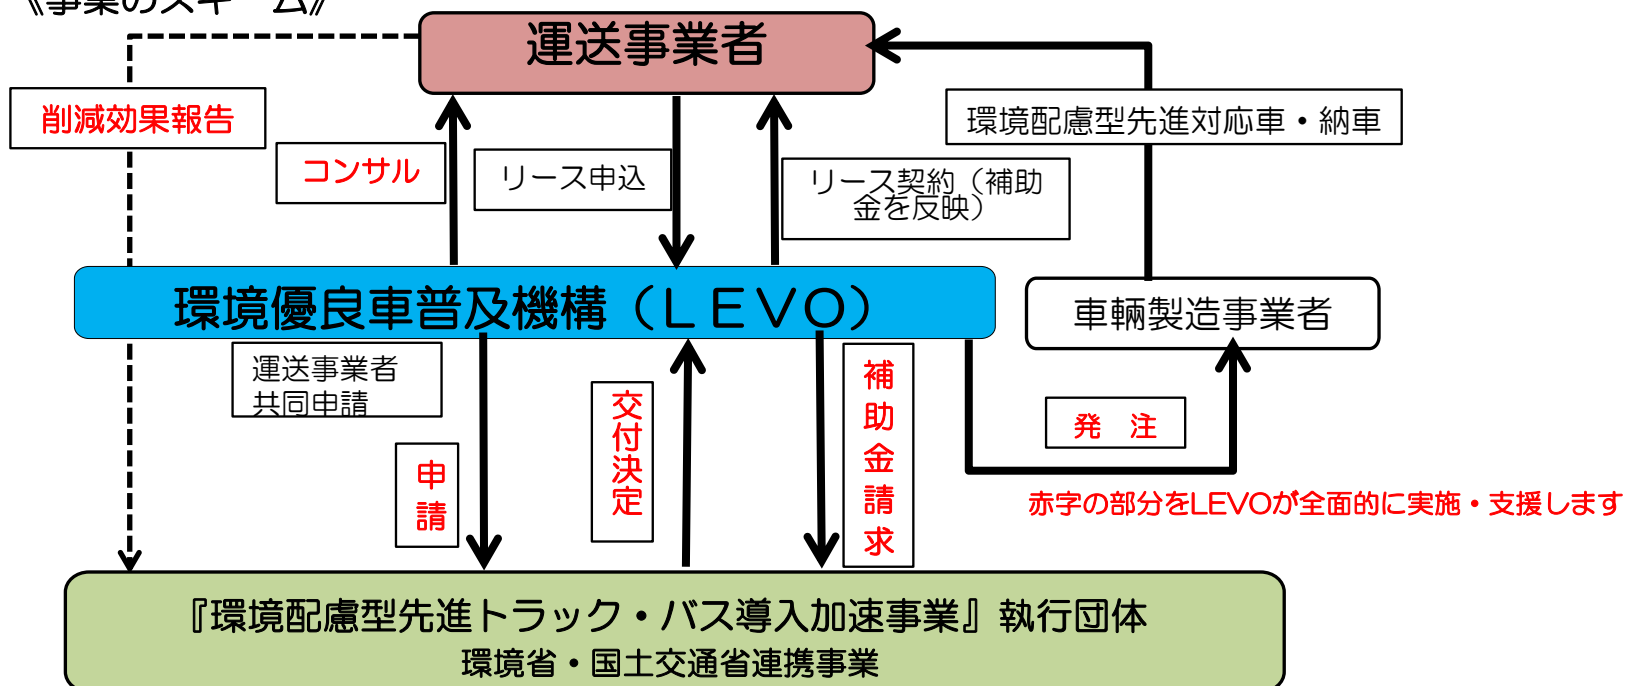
《事業のスキーム》

運送事業者

削減効果報告

環境配慮型先進対応車・納車

コンサル

リース申込

リース契約（補助金を反映）

環境優良車普及機構（ＬＥＶＯ）

車輛製造事業者

運送事業者共同申請

申請

交付決定

補助金請求

発　注

赤字の部分をLEVOが全面的に実施・支援します

『環境配慮型先進トラック・バス導入加速事業』執行団体
環境省・国土交通省連携事業